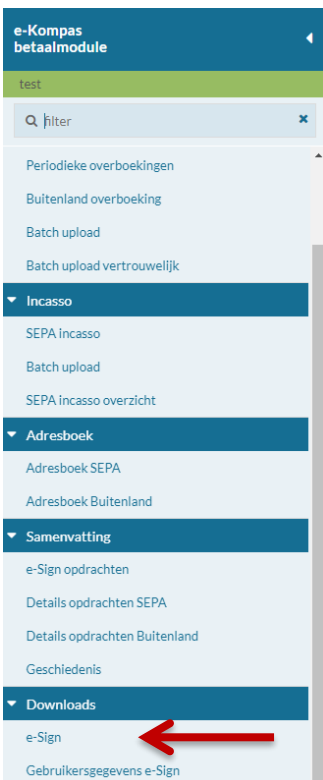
e-Kompas betaalmodule

test

filter

Periodieke overboekingen

Buitenland overboeking

Batch upload

Batch upload vertrouwelijk

Incasso

SEPA incasso

Batch upload

SEPA incasso overzicht

Adresboek

Adresboek SEPA

Adresboek Buitenland

Samenvatting

e-Sign opdrachten

Details opdrachten SEPA

Details opdrachten Buitenland

Geschiedenis

Downloads

e-Sign

Gebruikersgegevens e-Sign